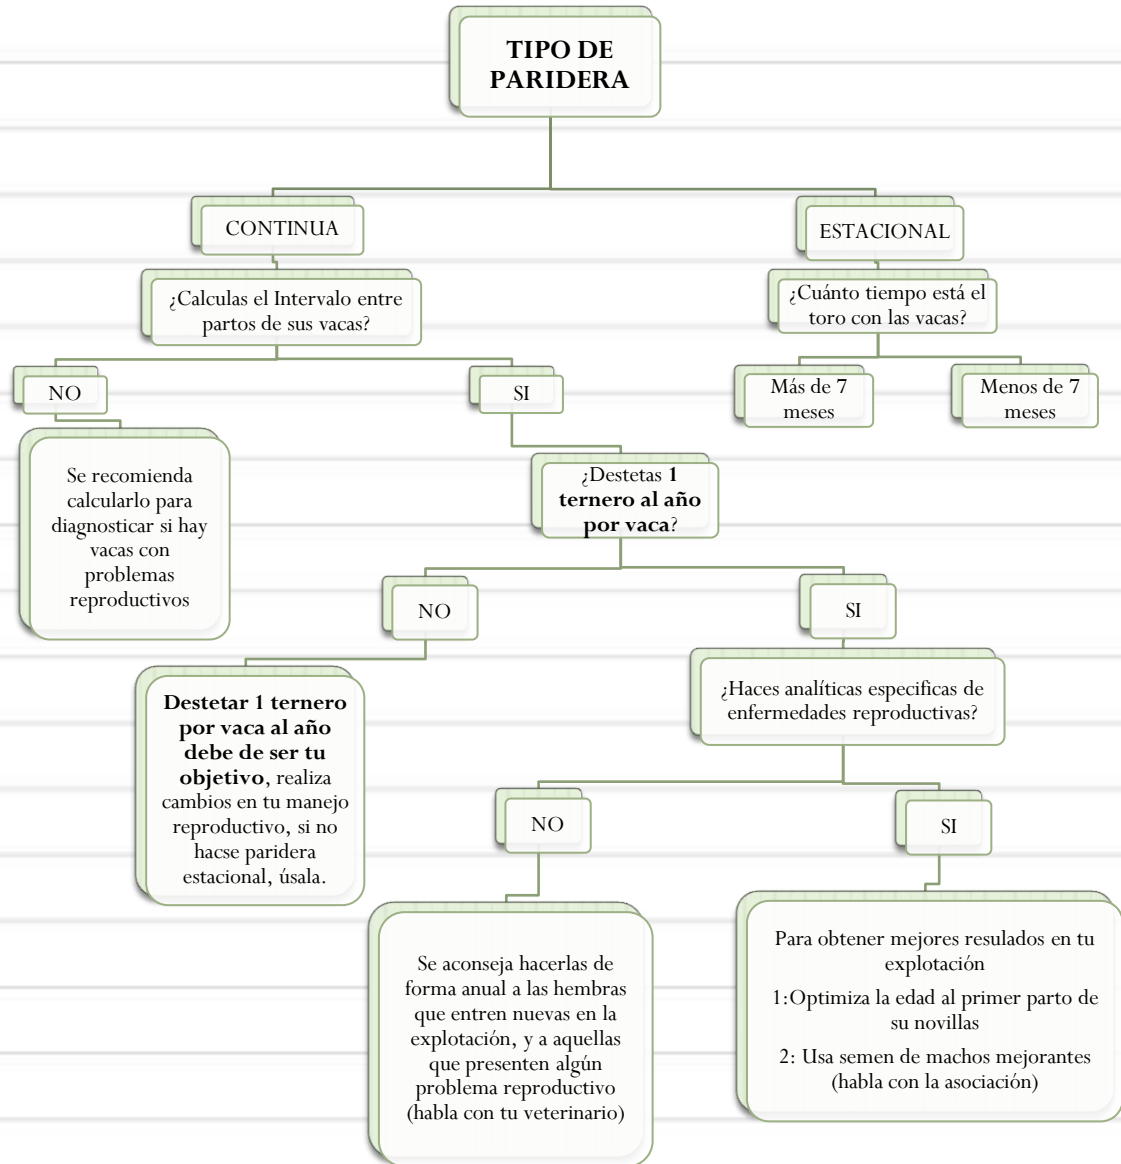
TIPO DE PARIDERA

CONTINUA

ESTACIONAL

¿Calculas el Intervalo entre partos de sus vacas?

¿Cuánto tiempo está el toro con las vacas?

NO

SI

Más de 7 meses

Menos de 7 meses

Se recomienda calcularlo para diagnosticar si hay vacas con problemas reproductivos

¿Destetas **1 ternero al año por vaca**?

NO

SI

**Destetar 1 ternero por vaca al año debe de ser tu objetivo**, realiza cambios en tu manejo reproductivo, si no hacse paridera estacional, úsala.

¿Haces analíticas especificas de enfermedades reproductivas?

NO

SI

Se aconseja hacerlas de forma anual a las hembras que entren nuevas en la explotación, y a aquellas que presenten algún problema reproductivo (habla con tu veterinario)

Para obtener mejores resulados en tu explotación

1:Optimiza la edad al primer parto de su novillas

2: Usa semen de machos mejorantes (habla con la asociación)